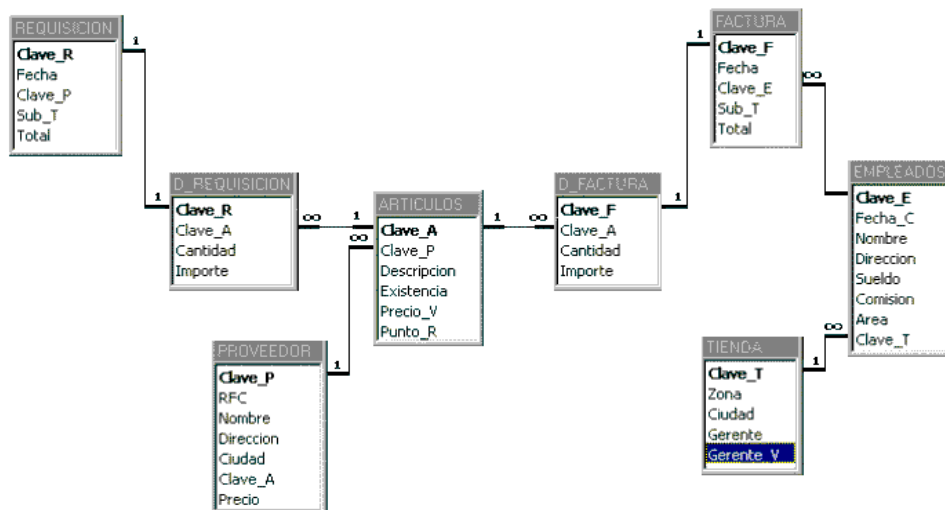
REQUISICION
Clave_R
Fecha
Clave_P
Sub_T
Total

1

1

D_REQUISICION
Clave_R
Clave_A
Cantidad
Importe

∞

1

∞

ARTICULOS
Clave_A
Clave_P
Descripcion
Existencia
Precio_V
Punto_R

PROVEEDOR
Clave_P
RFC
Nombre
Direccion
Ciudad
Clave_A
Precio

1

1

∞

D_FACTURA
Clave_F
Clave_A
Cantidad
Importe

1

1

FACTURA
Clave_F
Fecha
Clave_E
Sub_T
Total

∞

EMPLEADOS
Clave_E
Fecha_C
Nombre
Direccion
Sueldo
Comision
Area
Clave_T

∞

1

TIENDA
Clave_T
Zona
Ciudad
Gerente
Gerente_V